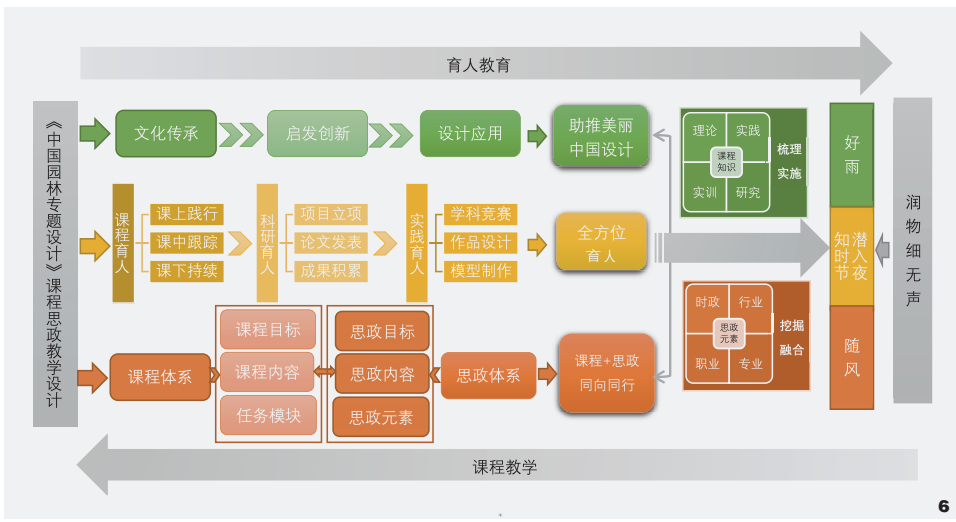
育人教育

《中国园林专题设计》课程思政教学设计

文化传承
启发创新
设计应用
助推美丽中国设计

课程育人
课上践行
课中跟踪
课下持续

科研育人
项目立项
论文发表
成果积累

实践育人
学科竞赛
作品设计
模型制作

全方位育人

课程体系
课程目标
课程内容
任务模块
思政目标
思政内容
思政元素
思政体系
课程+思政同向同行

理论
实践
课程知识
实训
研究
梳理实施

时政
行业
思政元素
职业
专业
挖掘融合

好雨
知时节
潜入夜
随风

润物细无声

课程教学

6